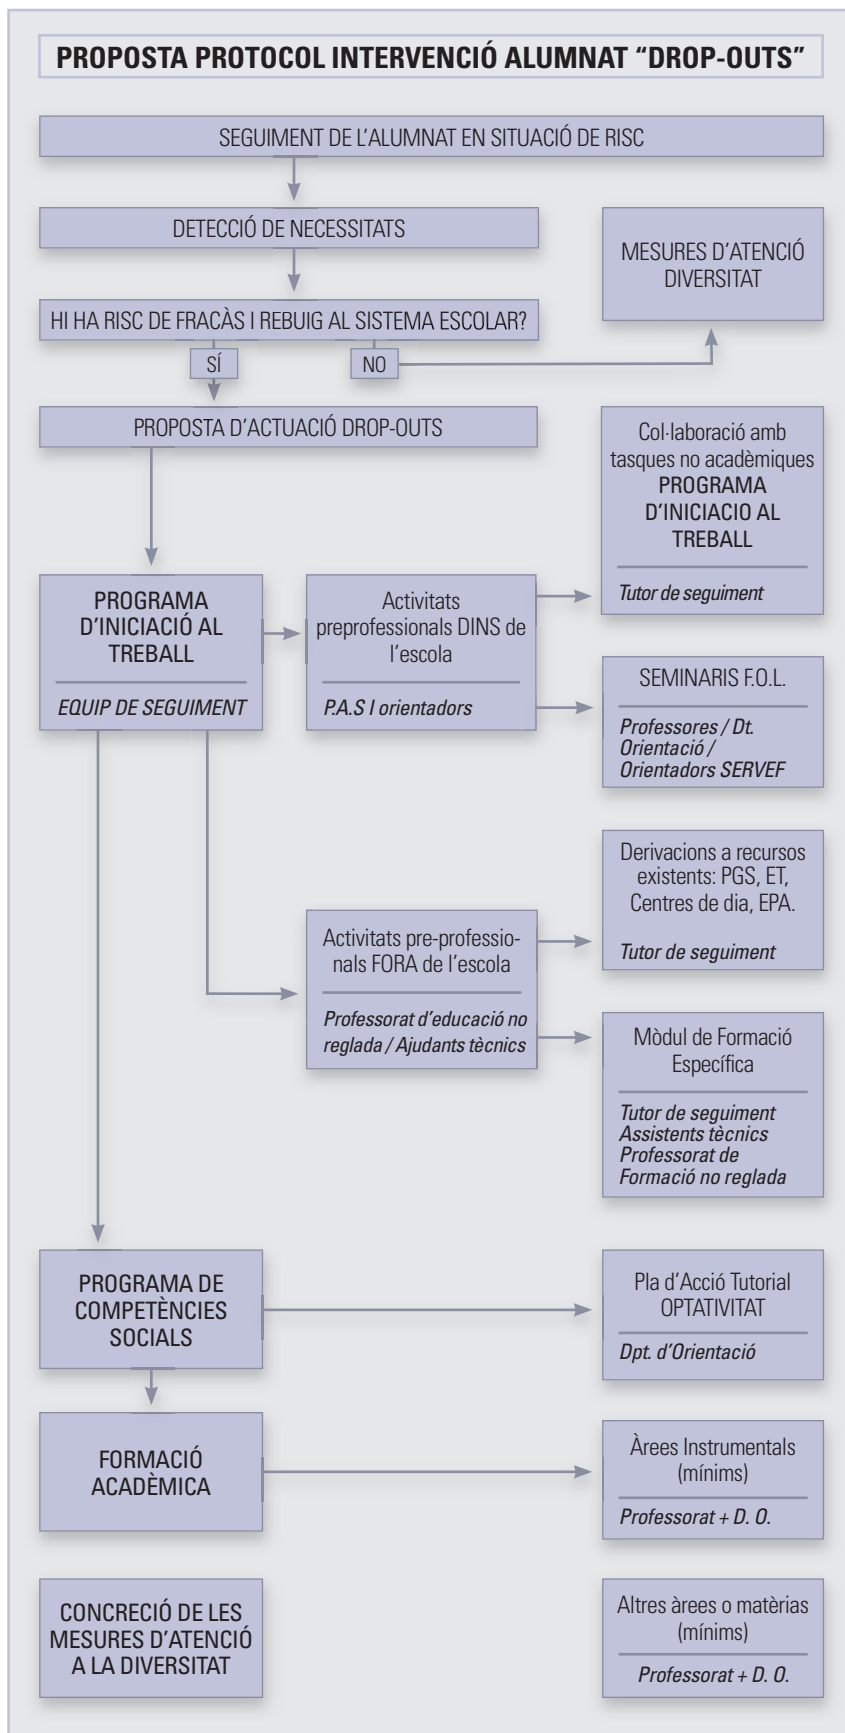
PROPOSTA PROTOCOL INTERVENCIÓ ALUMNAT "DROP-OUTS"

SEGUIMENT DE L'ALUMNAT EN SITUACIÓ DE RISC

DETECCIÓ DE NECESSITATS

MESURES D'ATENCIÓ DIVERSITAT

HI HA RISC DE FRACÀS I REBUIG AL SISTEMA ESCOLAR?

SÍ

NO

PROPOSTA D'ACTUACIÓ DROP-OUTS

Col·laboració amb tasques no acadèmiques PROGRAMA D'INICIACIO AL TREBALL

Tutor de seguiment

PROGRAMA D'INICIACIÓ AL TREBALL

EQUIP DE SEGUIMENT

Activitats preprofessionals DINS de l'escola

P.A.S I orientadors

SEMINARIS F.O.L.

Professores / Dt. Orientació / Orientadors SERVEF

Derivacions a recursos existents: PGS, ET, Centres de dia, EPA.

Tutor de seguiment

Activitats pre-professionals FORA de l'escola

Professorat d'educació no reglada / Ajudants tècnics

Mòdul de Formació Específica

Tutor de seguiment
Assistents tècnics
Professorat de Formació no reglada

PROGRAMA DE COMPETÈNCIES SOCIALS

Pla d'Acció Tutorial OPTATIVITAT

Dpt. d'Orientació

FORMACIÓ ACADÈMICA

Àrees Instrumentals (mínims)

Professorat + D. O.

CONCRECIÓ DE LES MESURES D'ATENCIÓ A LA DIVERSITAT

Altres àrees o matèrias (mínims)

Professorat + D. O.